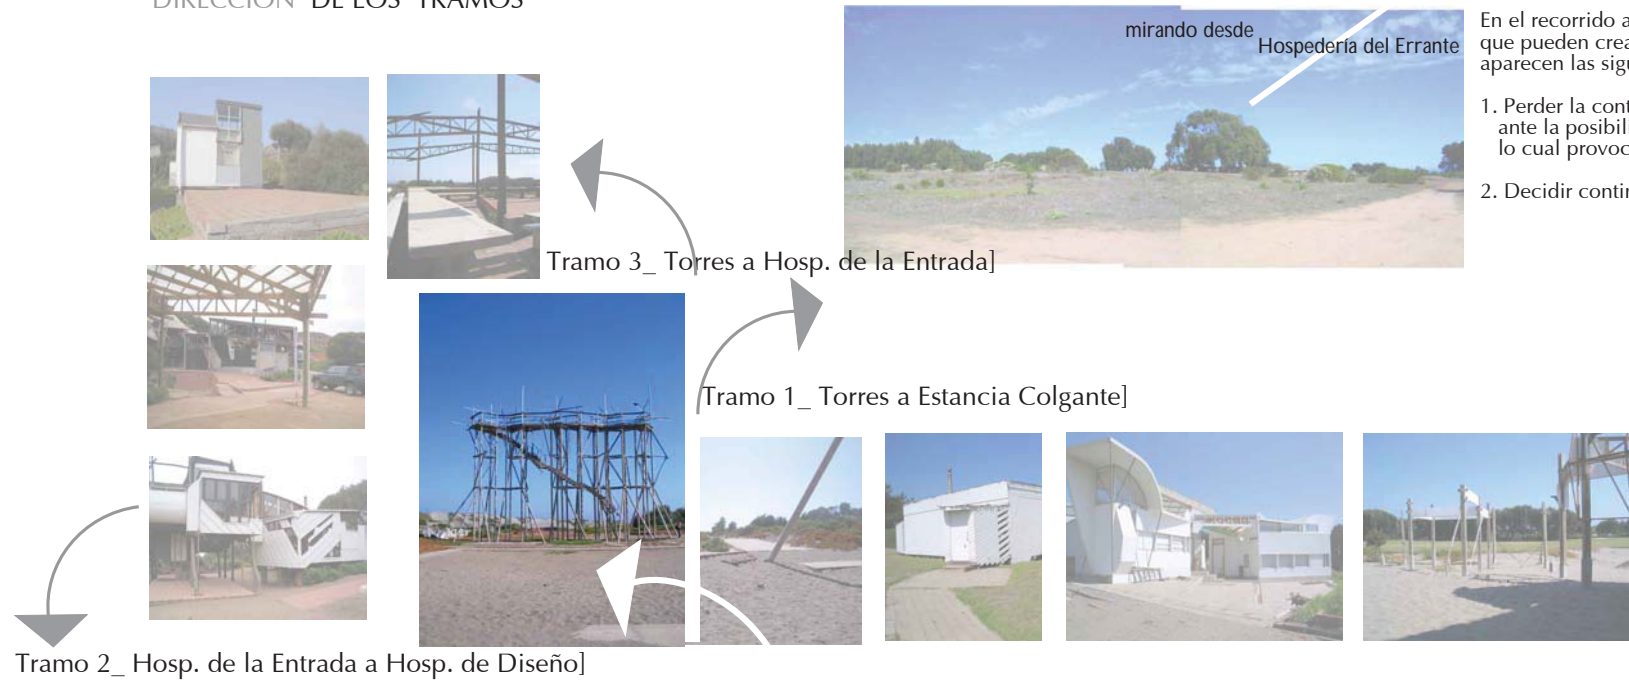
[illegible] DE LOS TRAMOS

mirando desde
Hospedería del Errante

En el recorrido a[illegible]
que pueden crea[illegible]
aparecen las sig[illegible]

1. Perder la cont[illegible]
ante la posibil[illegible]
lo cual provoc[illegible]

2. Decidir conti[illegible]

Tramo 3_ Torres a Hosp. de la Entrada]

Tramo 1_ Torres a Estancia Colgante]

Tramo 2_ Hosp. de la Entrada a Hosp. de Diseño]